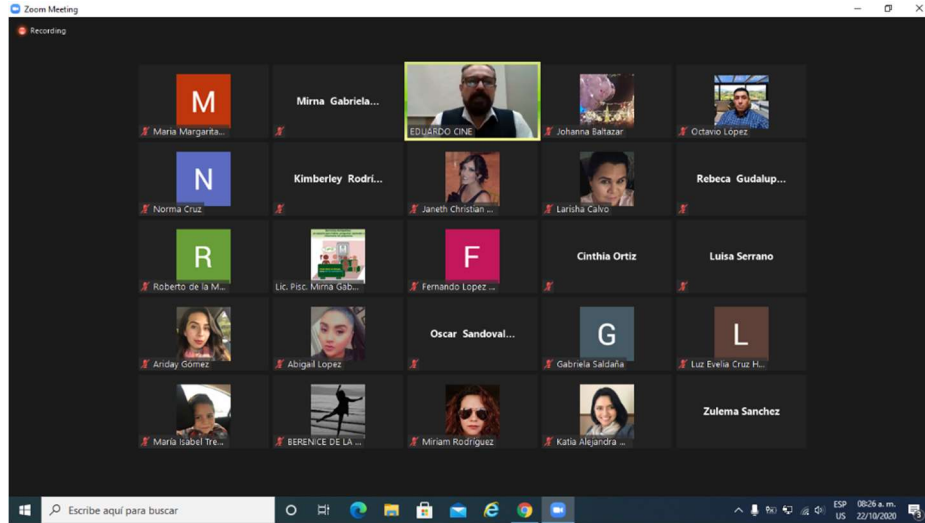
Zoom Meeting

Recording

M
Maria Margarita...

Mirna Gabriela...

EDUARDO CINE

Johanna Baltazar

Octavio López

N
Norma Cruz

Kimberley Rodrí...

Janeth Christian ...

Larisha Calvo

Rebeca Gudalup...

R
Roberto de la M...

Lic. Psic. Mirna Gab...

F
Fernando Lopez ...

Cinthia Ortiz

Luisa Serrano

Ariday Gómez

Abigail Lopez

Oscar Sandoval...

G
Gabriela Saldaña

L
Luz Evelia Cruz H...

Maria Isabel Tre...

BERENICE DE LA ...

Miriam Rodríguez

Katia Alejandra ...

Zulema Sanchez

Escribe aquí para buscar

ESP US 08:26 a. m. 22/10/2020